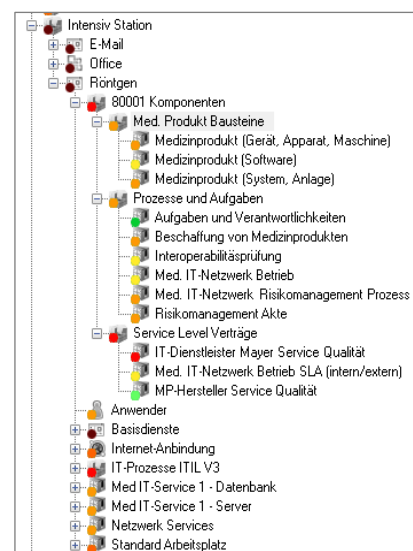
Intensiv Station
E-Mail
Office
Röntgen
80001 Komponenten
Med. Produkt Bausteine
Medizinprodukt (Gerät, Apparat, Maschine)
Medizinprodukt (Software)
Medizinprodukt (System, Anlage)
Prozesse und Aufgaben
Aufgaben und Verantwortlichkeiten
Beschaffung von Medizinprodukten
Interoperabilitäsprüfung
Med. IT-Netzwerk Betrieb
Med. IT-Netzwerk Risikomanagement Prozess
Risikomanagement Akte
Service Level Verträge
IT-Dienstleister Mayer Service Qualität
Med. IT-Netzwerk Betrieb SLA (intern/extern)
MP-Hersteller Service Qualität
Anwender
Basisdienste
Internet-Anbindung
IT-Prozesse ITIL V3
Med IT-Service 1 - Datenbank
Med IT-Service 1 - Server
Netzwerk Services
Standard Arbeitsplatz